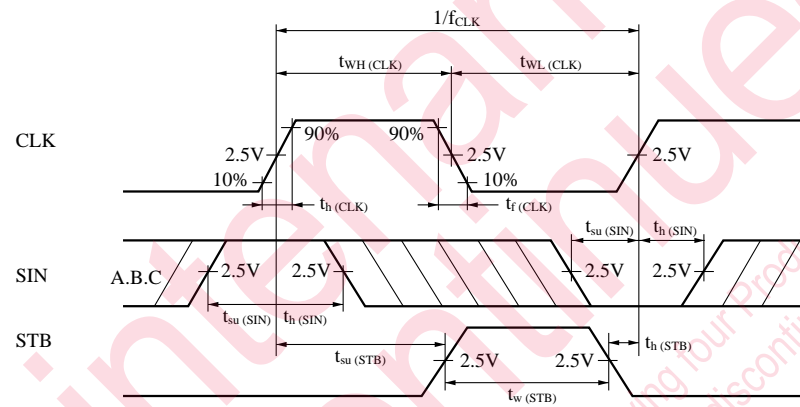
$1/f_{CLK}$

$t_{WH\ (CLK)}$

$t_{WL\ (CLK)}$

CLK

90%

90%

2.5V

2.5V

2.5V

10%

10%

$t_{h\ (CLK)}$

$t_{f\ (CLK)}$

$t_{su\ (SIN)}$

$t_{h\ (SIN)}$

SIN

A.B.C

2.5V

2.5V

2.5V

2.5V

$t_{su\ (SIN)}$

$t_{h\ (SIN)}$

STB

$t_{su\ (STB)}$

$t_{h\ (STB)}$

2.5V

2.5V

$t_{w\ (STB)}$